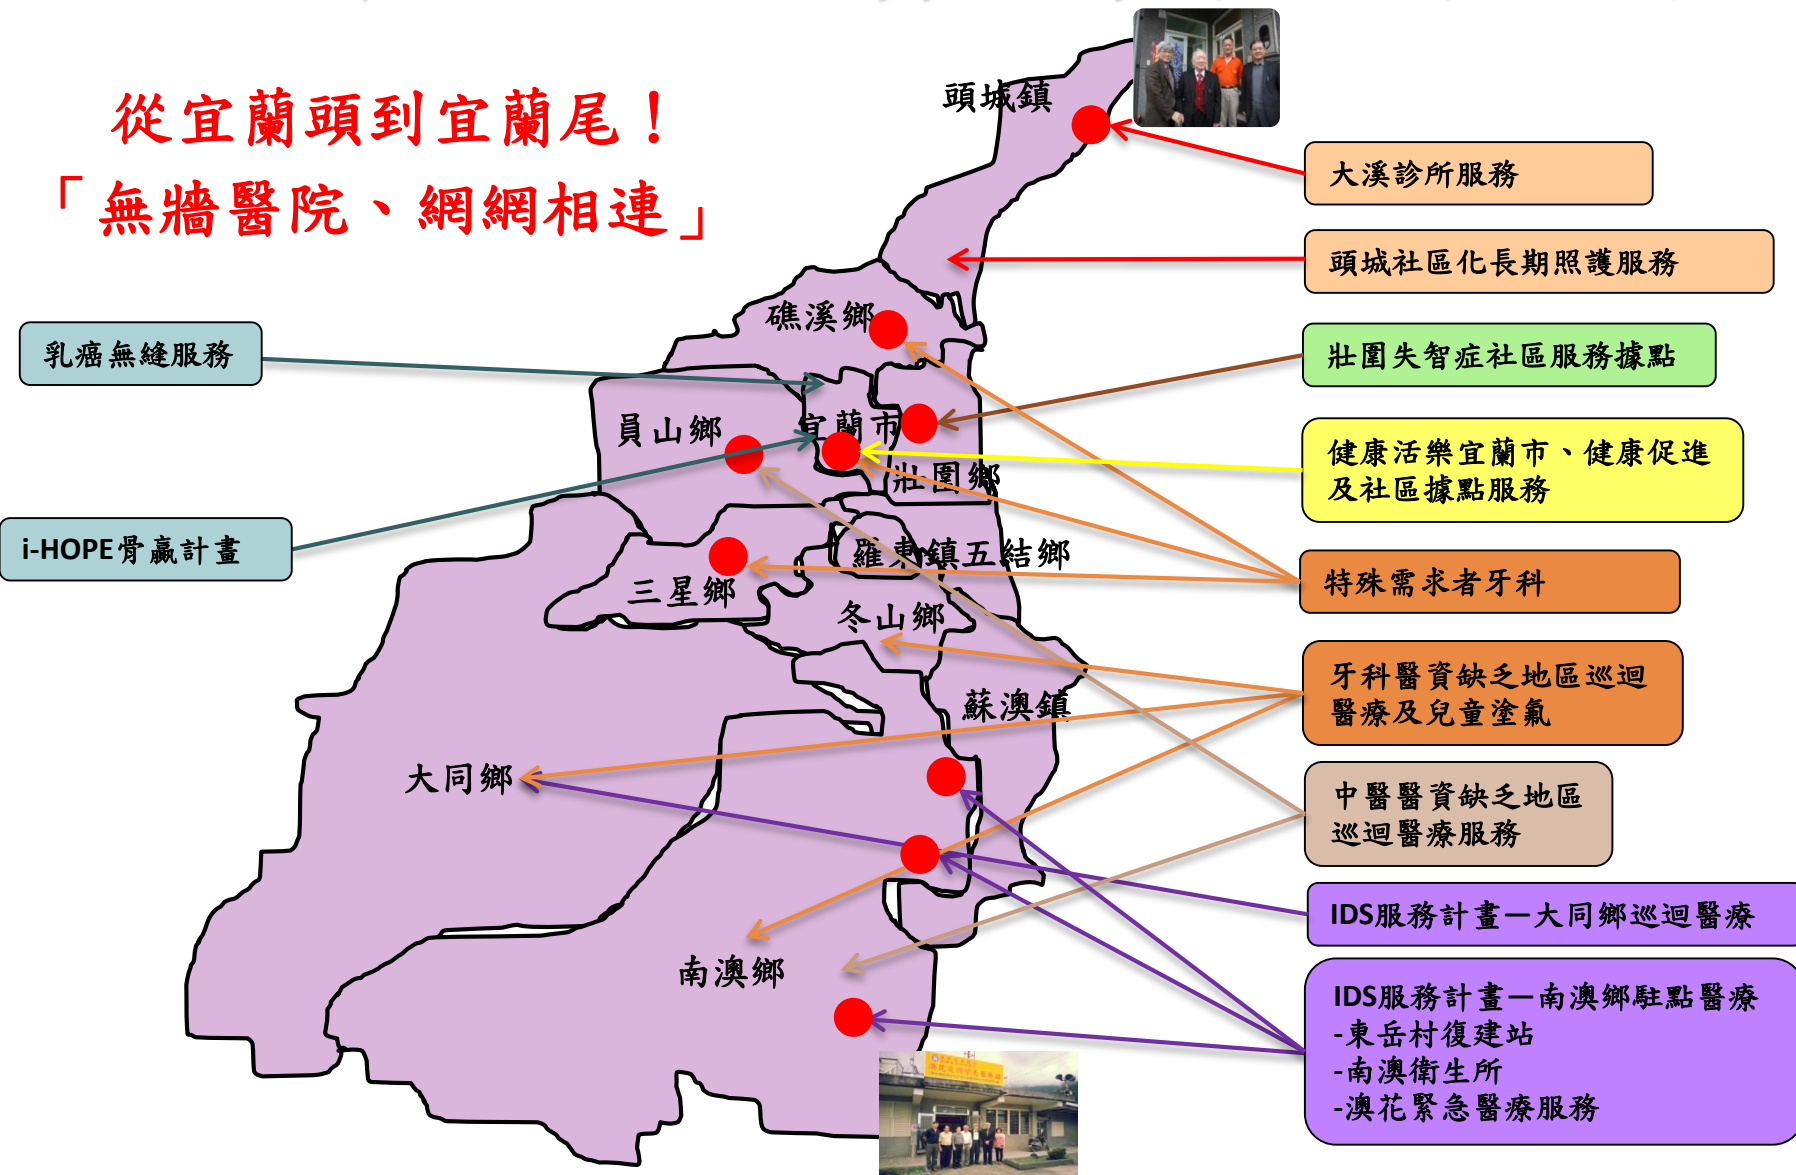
從宜蘭頭到宜蘭尾！
「無牆醫院、網網相連」

頭城鎮
礁溪鄉
員山鄉
宜蘭市
壯圍鄉
羅東鎮
五結鄉
三星鄉
冬山鄉
蘇澳鎮
大同鄉
南澳鄉

大溪診所服務
頭城社區化長期照護服務
乳癌無縫服務
壯圍失智症社區服務據點
健康活樂宜蘭市、健康促進及社區據點服務
i-HOPE骨贏計畫
特殊需求者牙科
牙科醫資缺乏地區巡迴醫療及兒童塗氟
中醫醫資缺乏地區巡迴醫療服務
IDS服務計畫—大同鄉巡迴醫療
IDS服務計畫—南澳鄉駐點醫療
-東岳村復建站
-南澳衛生所
-澳花緊急醫療服務